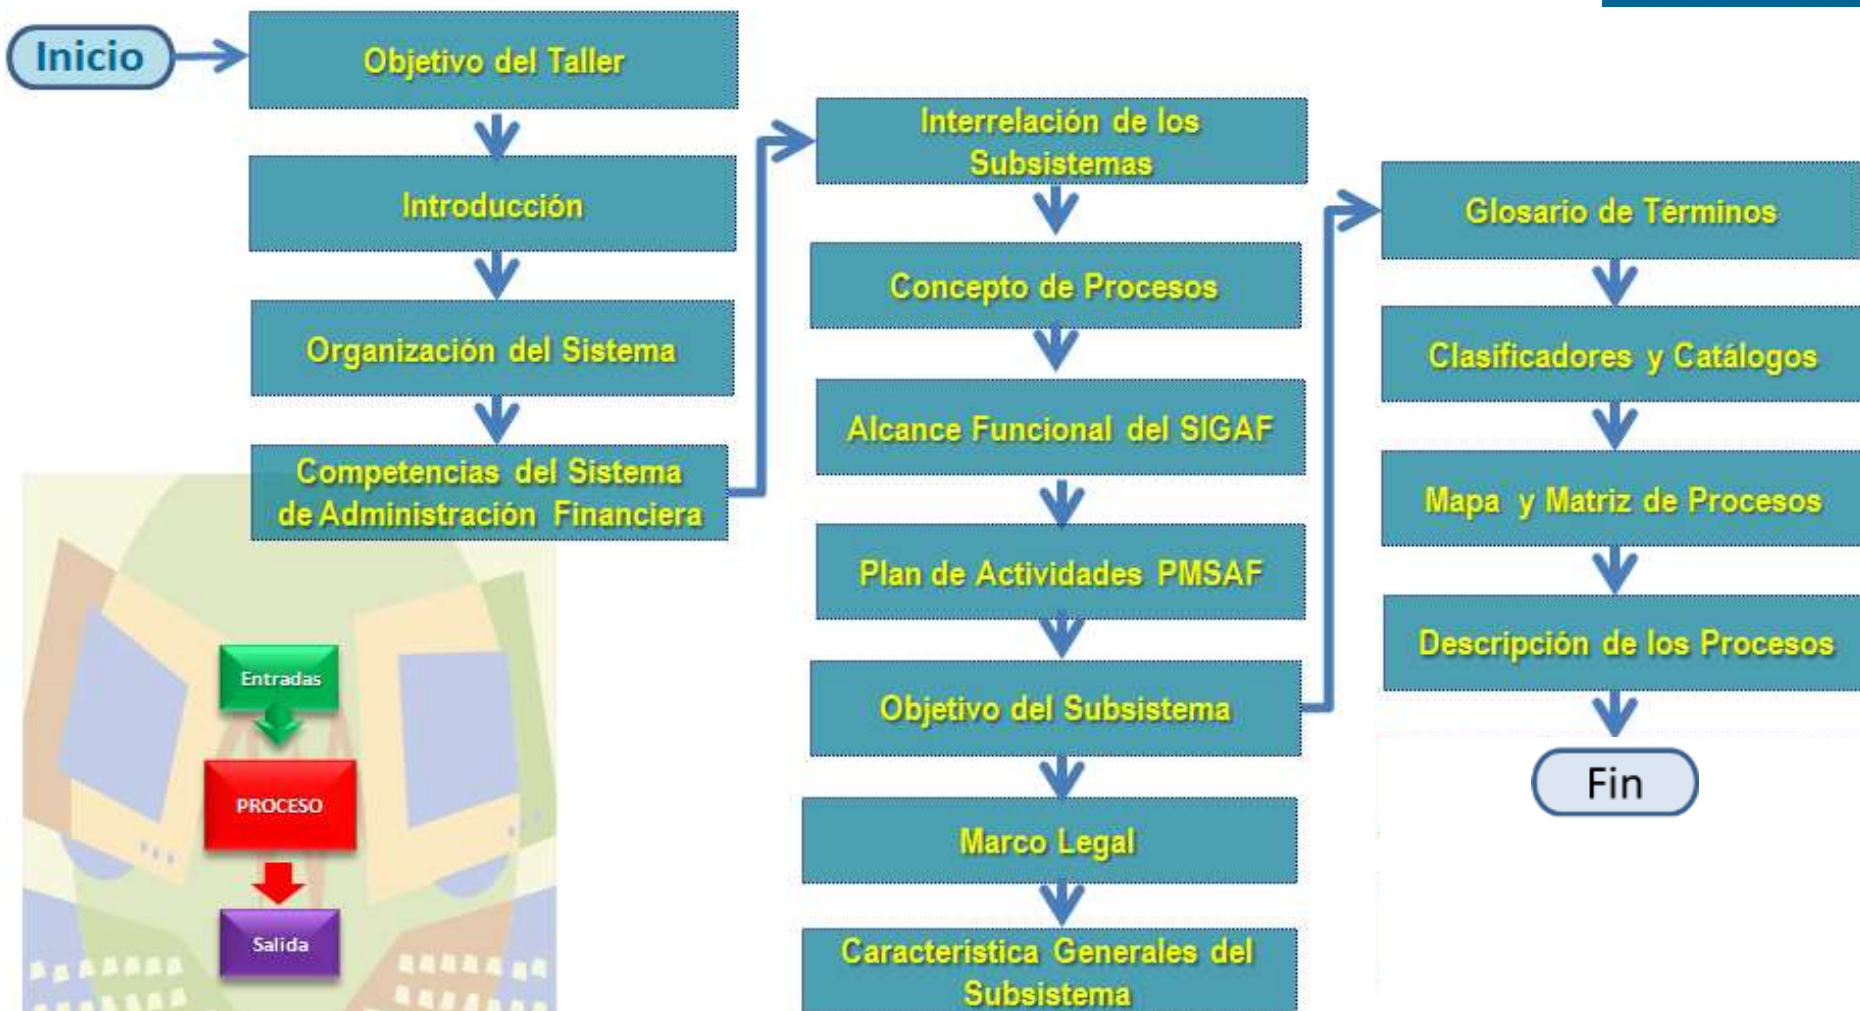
Inicio

Objetivo del Taller

Introducción

Organización del Sistema

Competencias del Sistema de Administración Financiera

Entradas

PROCESO

Salida

Interrelación de los Subsistemas

Concepto de Procesos

Alcance Funcional del SIGAF

Plan de Actividades PMSAF

Objetivo del Subsistema

Marco Legal

Característica Generales del Subsistema

Glosario de Términos

Clasificadores y Catálogos

Mapa y Matriz de Procesos

Descripción de los Procesos

Fin